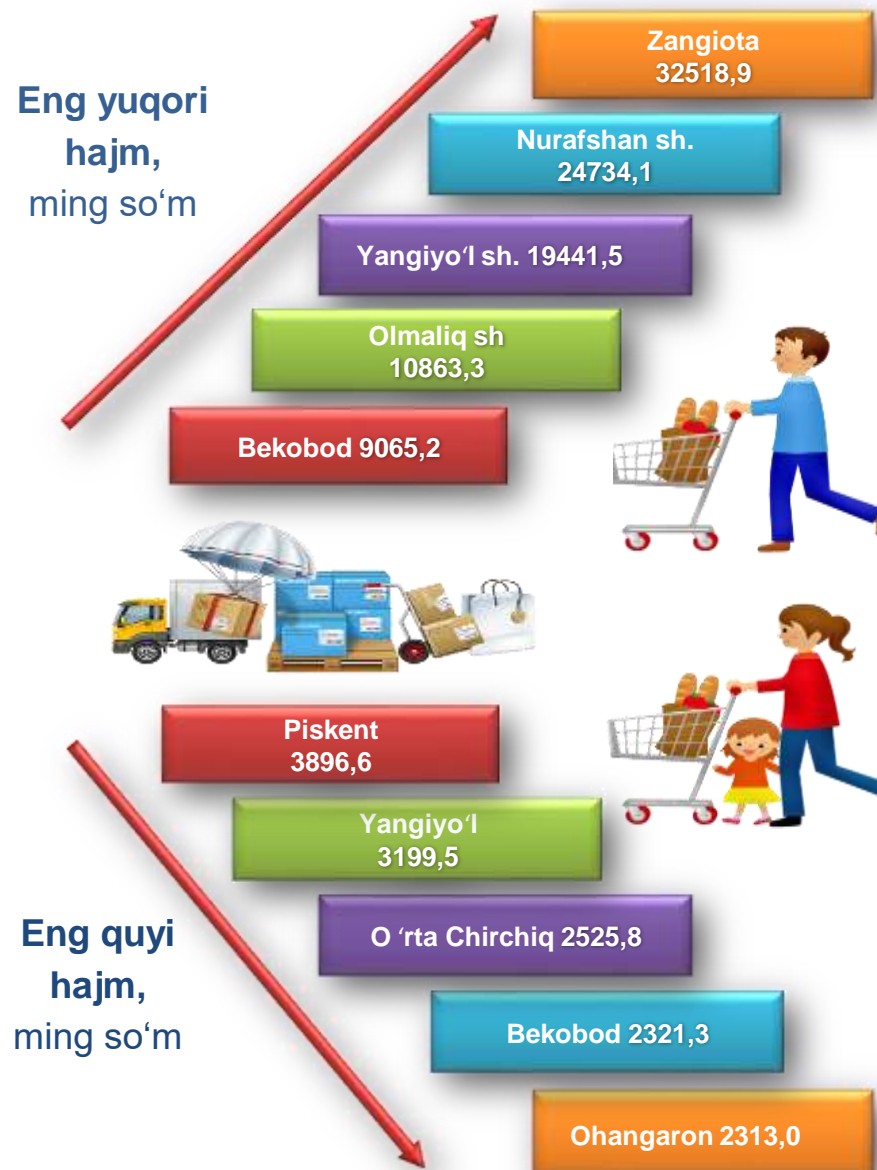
Eng yuqori hajm,
ming so‘m

Zangiota
32518,9

Nurafshan sh.
24734,1

Yangiyo‘l sh. 19441,5

Olmaliq sh
10863,3

Bekobod 9065,2

Piskent
3896,6

Yangiyo‘l
3199,5

O ‘rta Chirchiq 2525,8

Bekobod 2321,3

Ohangaron 2313,0

Eng quyi hajm,
ming so‘m